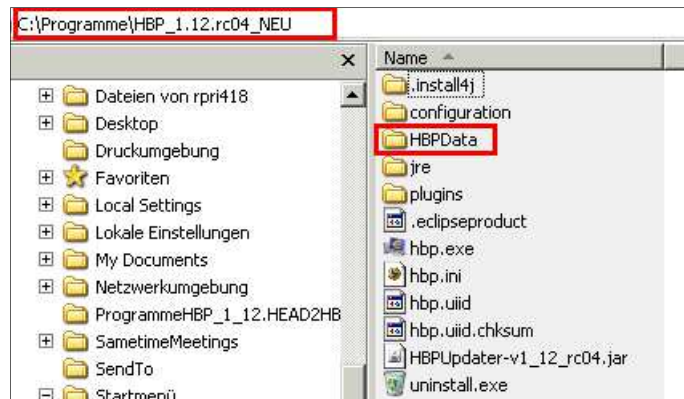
C:\Programme\HBP_1.12.rc04_NEU

×

Dateien von rpri418
Desktop
Druckumgebung
Favoriten
Local Settings
Lokale Einstellungen
My Documents
Netzwerkumgebung
ProgrammeHBP_1_12.HEAD2HB
SametimeMeetings
SendTo
Startmenü

Name
.install4j
configuration
HBPData
jre
plugins
.eclipseproduct
hbp.exe
hbp.ini
hbp.uiid
hbp.uiid.chksum
HBPUpdater-v1_12_rc04.jar
uninstall.exe